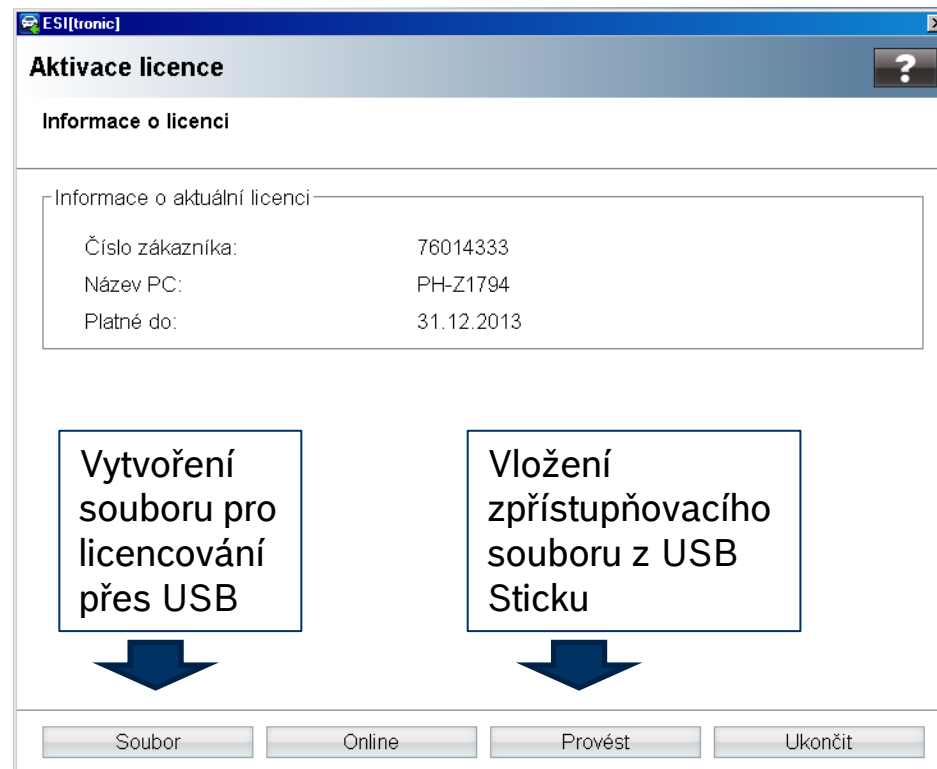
ESI[tronic]

Aktivace licence

?

Informace o licenci

Informace o aktuální licenci

| | |
|---|---|
| Číslo zákazníka: | 76014333 |
| Název PC: | PH-Z1794 |
| Platné do: | 31.12.2013 |

Vytvoření souboru pro licencování přes USB

Vložení zpřístupňovacího souboru z USB Sticku

Soubor Online Provést Ukončit